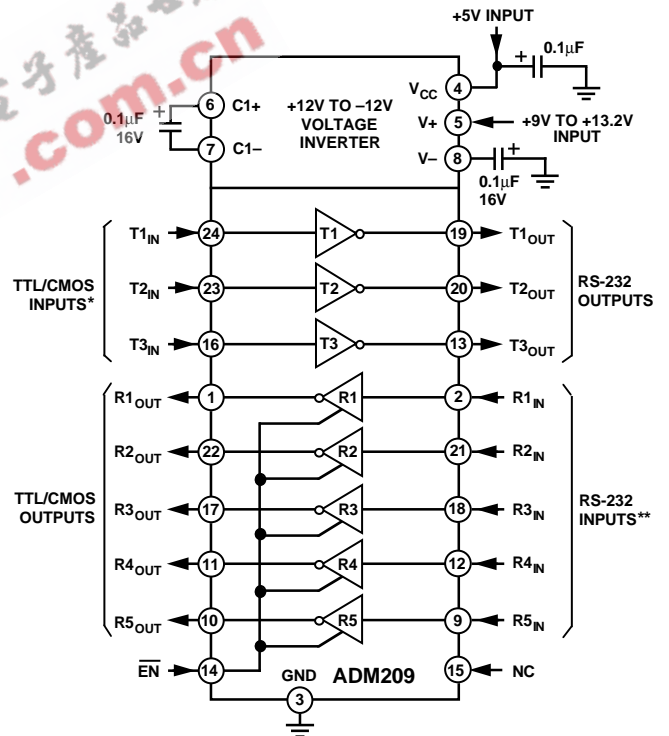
子产品
.com.cn

+5V INPUT
0.1μF
$V_{CC}$ 4
V+ 5 +9V TO +13.2V INPUT
V– 8 0.1μF 16V
0.1μF 16V
6 C1+
7 C1–
+12V TO –12V VOLTAGE INVERTER

TTL/CMOS INPUTS*
$T1_{IN}$ 24 T1 19 $T1_{OUT}$
$T2_{IN}$ 23 T2 20 $T2_{OUT}$
$T3_{IN}$ 16 T3 13 $T3_{OUT}$
RS-232 OUTPUTS

TTL/CMOS OUTPUTS
$R1_{OUT}$ 1 R1 2 $R1_{IN}$
$R2_{OUT}$ 22 R2 21 $R2_{IN}$
$R3_{OUT}$ 17 R3 18 $R3_{IN}$
$R4_{OUT}$ 11 R4 12 $R4_{IN}$
$R5_{OUT}$ 10 R5 9 $R5_{IN}$
RS-232 INPUTS**

$\overline{EN}$ 14
GND 3
ADM209
15 NC